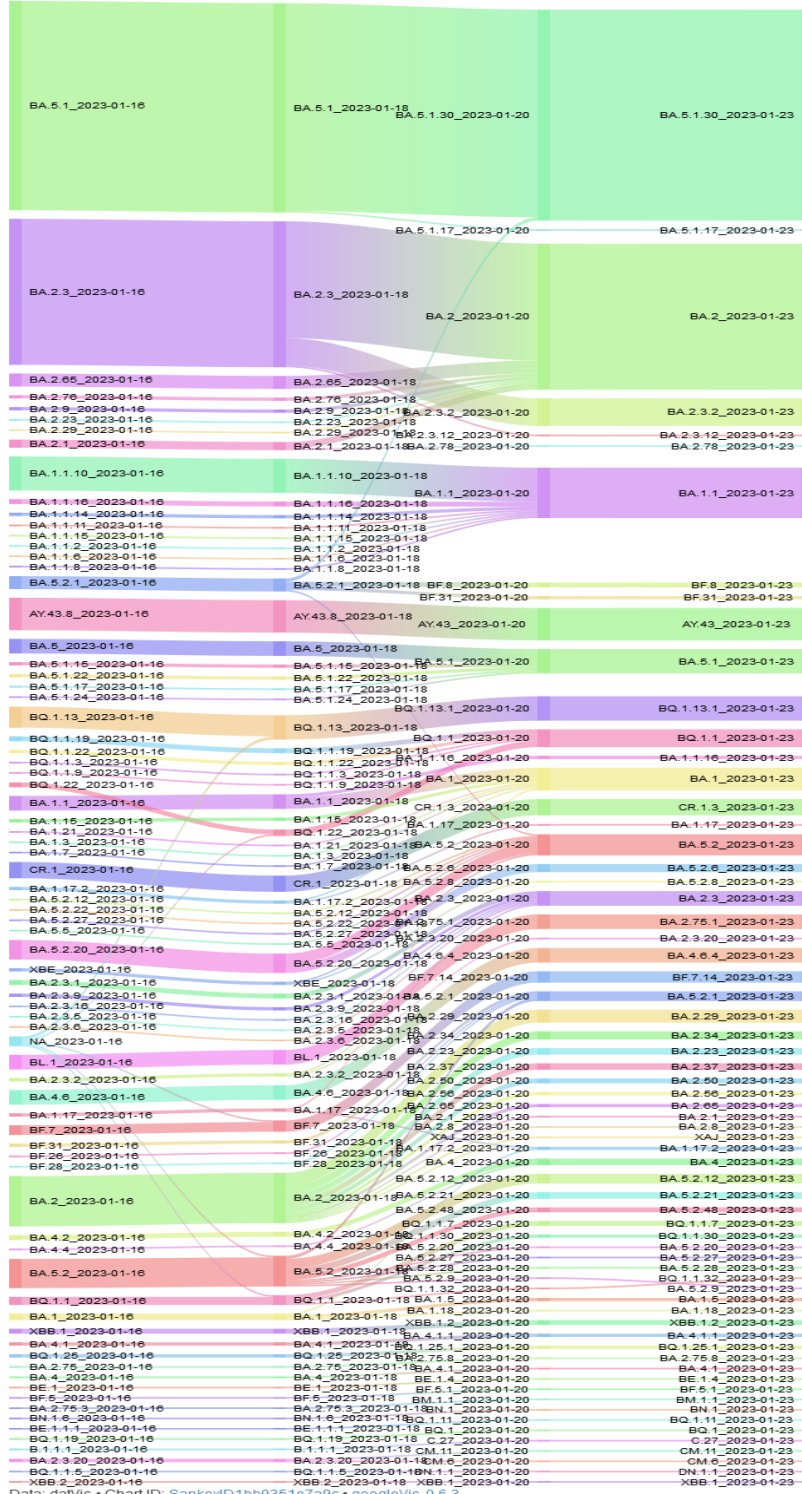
BA.5.1_2023-01-16
BA.2.3_2023-01-16
BA.2.65_2023-01-16
BA.2.76_2023-01-16
BA.2.9_2023-01-16
BA.2.23_2023-01-16
BA.2.29_2023-01-16
BA.2.1_2023-01-16
BA.1.1.10_2023-01-16
BA.1.1.16_2023-01-16
BA.1.1.14_2023-01-16
BA.1.1.11_2023-01-16
BA.1.1.15_2023-01-16
BA.1.1.2_2023-01-16
BA.1.1.6_2023-01-16
BA.1.1.8_2023-01-16
BA.5.2.1_2023-01-16
AY.43.8_2023-01-16
BA.5_2023-01-16
BA.5.1.15_2023-01-16
BA.5.1.22_2023-01-16
BA.5.1.17_2023-01-16
BA.5.1.24_2023-01-16
BQ.1.13_2023-01-16
BQ.1.1.19_2023-01-16
BQ.1.1.22_2023-01-16
BQ.1.1.3_2023-01-16
BQ.1.1.9_2023-01-16
BQ.1.22_2023-01-16
BA.1.1_2023-01-16
BA.1.15_2023-01-16
BA.1.21_2023-01-16
BA.1.3_2023-01-16
BA.1.7_2023-01-16
CR.1_2023-01-16
BA.1.17.2_2023-01-16
BA.5.2.12_2023-01-16
BA.5.2.22_2023-01-16
BA.5.2.27_2023-01-16
BA.5.5_2023-01-16
BA.5.2.20_2023-01-16
XBE_2023-01-16
BA.2.3.1_2023-01-16
BA.2.3.9_2023-01-16
BA.2.3.16_2023-01-16
BA.2.3.5_2023-01-16
BA.2.3.6_2023-01-16
NA_2023-01-16
BL.1_2023-01-16
BA.2.3.2_2023-01-16
BA.4.6_2023-01-16
BA.1.17_2023-01-16
BF.7_2023-01-16
BF.31_2023-01-16
BF.26_2023-01-16
BF.28_2023-01-16
BA.2_2023-01-16
BA.4.2_2023-01-16
BA.4.4_2023-01-16
BA.5.2_2023-01-16
BQ.1.1_2023-01-16
BA.1_2023-01-16
XBB.1_2023-01-16
BA.4.1_2023-01-16
BQ.1.25_2023-01-16
BA.2.75_2023-01-16
BA.4_2023-01-16
BE.1_2023-01-16
BF.5_2023-01-16
BA.2.75.3_2023-01-16
BN.1.6_2023-01-16
BE.1.1.1_2023-01-16
BQ.1.19_2023-01-16
B.1.1.1_2023-01-16
BA.2.3.20_2023-01-16
BQ.1.1.5_2023-01-16
XBB.2_2023-01-16

BA.5.1_2023-01-18
BA.2.3_2023-01-18
BA.2.65_2023-01-18
BA.2.76_2023-01-18
BA.2.9_2023-01-18
BA.2.23_2023-01-18
BA.2.29_2023-01-18
BA.2.1_2023-01-18
BA.1.1.10_2023-01-18
BA.1.1.16_2023-01-18
BA.1.1.14_2023-01-18
BA.1.1.11_2023-01-18
BA.1.1.15_2023-01-18
BA.1.1.2_2023-01-18
BA.1.1.6_2023-01-18
BA.1.1.8_2023-01-18
BA.5.2.1_2023-01-18
AY.43.8_2023-01-18
BA.5_2023-01-18
BA.5.1.15_2023-01-18
BA.5.1.22_2023-01-18
BA.5.1.17_2023-01-18
BA.5.1.24_2023-01-18
BQ.1.13_2023-01-18
BQ.1.1.19_2023-01-18
BQ.1.1.22_2023-01-18
BQ.1.1.3_2023-01-18
BQ.1.1.9_2023-01-18
BA.1.1_2023-01-18
BA.1.15_2023-01-18
BQ.1.22_2023-01-18
BA.1.21_2023-01-18
BA.1.3_2023-01-18
BA.1.7_2023-01-18
CR.1_2023-01-18
BA.1.17.2_2023-01-18
BA.5.2.12_2023-01-18
BA.5.2.22_2023-01-18
BA.5.2.27_2023-01-18
BA.5.5_2023-01-18
BA.5.2.20_2023-01-18
XBE_2023-01-18
BA.2.3.1_2023-01-18
BA.2.3.9_2023-01-18
BA.2.3.16_2023-01-18
BA.2.3.5_2023-01-18
BA.2.3.6_2023-01-18
BL.1_2023-01-18
BA.2.3.2_2023-01-18
BA.4.6_2023-01-18
BA.1.17_2023-01-18
BF.7_2023-01-18
BF.31_2023-01-18
BF.26_2023-01-18
BF.28_2023-01-18
BA.2_2023-01-18
BA.4.2_2023-01-18
BA.4.4_2023-01-18
BA.5.2_2023-01-18
BQ.1.1_2023-01-18
BA.1_2023-01-18
XBB.1_2023-01-18
BA.4.1_2023-01-18
BQ.1.25_2023-01-18
BA.2.75_2023-01-18
BA.4_2023-01-18
BE.1_2023-01-18
BF.5_2023-01-18
BA.2.75.3_2023-01-18
BN.1.6_2023-01-18
BE.1.1.1_2023-01-18
BQ.1.19_2023-01-18
B.1.1.1_2023-01-18
BA.2.3.20_2023-01-18
BQ.1.1.5_2023-01-18
XBB.2_2023-01-18

BA.5.1.30_2023-01-20
BA.5.1.17_2023-01-20
BA.2_2023-01-20
BA.2.3.2_2023-01-20
BA.2.3.12_2023-01-20
BA.2.78_2023-01-20
BA.1.1_2023-01-20
BF.8_2023-01-20
BF.31_2023-01-20
AY.43_2023-01-20
BA.5.1_2023-01-20
BQ.1.13.1_2023-01-20
BQ.1.1_2023-01-20
BA.1.1.16_2023-01-20
BA.1_2023-01-20
CR.1.3_2023-01-20
BA.1.17_2023-01-20
BA.5.2_2023-01-20
BA.5.2.6_2023-01-20
BA.5.2.8_2023-01-20
BA.2.3_2023-01-20
BA.2.75.1_2023-01-20
BA.2.3.20_2023-01-20
BA.4.6.4_2023-01-20
BF.7.14_2023-01-20
BA.5.2.1_2023-01-20
BA.2.29_2023-01-20
BA.2.34_2023-01-20
BA.2.23_2023-01-20
BA.2.37_2023-01-20
BA.2.50_2023-01-20
BA.2.56_2023-01-20
BA.2.65_2023-01-20
BA.2.1_2023-01-20
BA.2.8_2023-01-20
XAJ_2023-01-20
BA.1.17.2_2023-01-20
BA.4_2023-01-20
BA.5.2.12_2023-01-20
BA.5.2.21_2023-01-20
BA.5.2.48_2023-01-20
BQ.1.1.7_2023-01-20
BQ.1.1.30_2023-01-20
BA.5.2.20_2023-01-20
BA.5.2.27_2023-01-20
BA.5.2.28_2023-01-20
BA.5.2.9_2023-01-20
BQ.1.1.32_2023-01-20
BA.1.5_2023-01-20
BA.1.18_2023-01-20
XBB.1.2_2023-01-20
BA.4.1.1_2023-01-20
BQ.1.25.1_2023-01-20
BA.2.75.8_2023-01-20
BA.4.1_2023-01-20
BE.1.4_2023-01-20
BF.5.1_2023-01-20
BM.1.1_2023-01-20
BN.1_2023-01-20
BQ.1.11_2023-01-20
BQ.1_2023-01-20
C.27_2023-01-20
CM.11_2023-01-20
CM.6_2023-01-20
DN.1.1_2023-01-20
XBB.1_2023-01-20

BA.5.1.30_2023-01-23
BA.5.1.17_2023-01-23
BA.2_2023-01-23
BA.2.3.2_2023-01-23
BA.2.3.12_2023-01-23
BA.2.78_2023-01-23
BA.1.1_2023-01-23
BF.8_2023-01-23
BF.31_2023-01-23
AY.43_2023-01-23
BA.5.1_2023-01-23
BQ.1.13.1_2023-01-23
BQ.1.1_2023-01-23
BA.1.1.16_2023-01-23
BA.1_2023-01-23
CR.1.3_2023-01-23
BA.1.17_2023-01-23
BA.5.2_2023-01-23
BA.5.2.6_2023-01-23
BA.5.2.8_2023-01-23
BA.2.3_2023-01-23
BA.2.75.1_2023-01-23
BA.2.3.20_2023-01-23
BA.4.6.4_2023-01-23
BF.7.14_2023-01-23
BA.5.2.1_2023-01-23
BA.2.29_2023-01-23
BA.2.34_2023-01-23
BA.2.23_2023-01-23
BA.2.37_2023-01-23
BA.2.50_2023-01-23
BA.2.56_2023-01-23
BA.2.65_2023-01-23
BA.2.1_2023-01-23
BA.2.8_2023-01-23
XAJ_2023-01-23
BA.1.17.2_2023-01-23
BA.4_2023-01-23
BA.5.2.12_2023-01-23
BA.5.2.21_2023-01-23
BA.5.2.48_2023-01-23
BQ.1.1.7_2023-01-23
BQ.1.1.30_2023-01-23
BA.5.2.20_2023-01-23
BA.5.2.27_2023-01-23
BA.5.2.28_2023-01-23
BQ.1.1.32_2023-01-23
BA.5.2.9_2023-01-23
BA.1.5_2023-01-23
BA.1.18_2023-01-23
XBB.1.2_2023-01-23
BA.4.1.1_2023-01-23
BQ.1.25.1_2023-01-23
BA.2.75.8_2023-01-23
BA.4.1_2023-01-23
BE.1.4_2023-01-23
BF.5.1_2023-01-23
BM.1.1_2023-01-23
BN.1_2023-01-23
BQ.1.11_2023-01-23
BQ.1_2023-01-23
C.27_2023-01-23
CM.11_2023-01-23
CM.6_2023-01-23
DN.1.1_2023-01-23
XBB.1_2023-01-23

Data: dafVis • Chart ID: SankeyID1bb0351e7a9c • googleVis-0.6.3